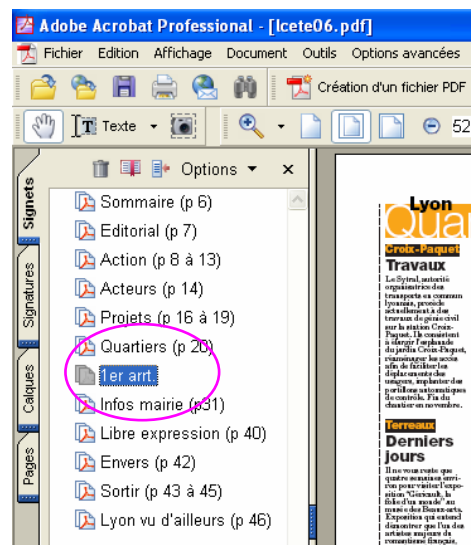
Adobe Acrobat Professional - [lcete06.pdf]

Fichier Edition Affichage Document Outils Options avancées

Création d'un fichier PDF

Texte

52

Signets Signatures Calques Pages

Options

Sommaire (p 6)
Editorial (p 7)
Action (p 8 à 13)
Acteurs (p 14)
Projets (p 16 à 19)
Quartiers (p 20)
1er art.
Infos mairie (p31)
Libre expression (p 40)
Envers (p 42)
Sortir (p 43 à 45)
Lyon vu d'ailleurs (p 46)

Lyon
Quar

Croix-Paquet
Travaux

Le Sytral, autorité organisatrice des transports en commun lyonnais, procède actuellement à des travaux de génie civil sur la station Croix-Paquet. Ils consistent à élargir l'esplanade du jardin Croix-Paquet, réaménager les accès afin de faciliter les déplacements des usagers, implanter des portillons automatiques de contrôle. Fin du chantier en novembre.

Terreaux
Derniers jours

Il ne vous reste que quatre semaines environ pour visiter l'exposition "Géricault, la folie d'un monde" au musée des Beaux-arts. Exposition qui entend démontrer que l'un des artistes majeurs du romantisme français,